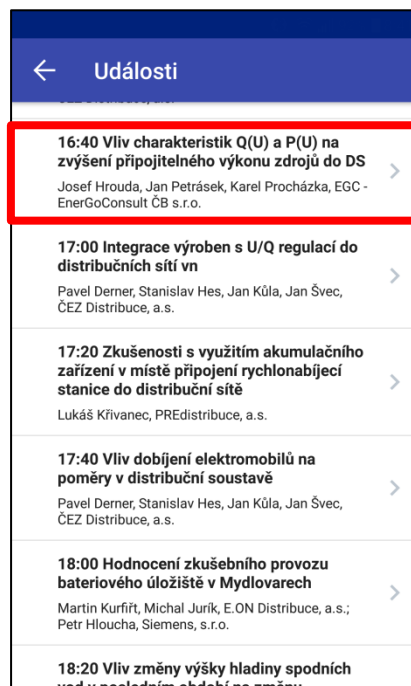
Události

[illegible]

16:40 Vliv charakteristik Q(U) a P(U) na zvýšení připojitelného výkonu zdrojů do DS
Josef Hrouda, Jan Petrásek, Karel Procházka, EGC - EnerGoConsult ČB s.r.o.

17:00 Integrace výroben s U/Q regulací do distribučních sítí vn
Pavel Derner, Stanislav Hes, Jan Kůla, Jan Švec, ČEZ Distribuce, a.s.

17:20 Zkušenosti s využitím akumulačního zařízení v místě připojení rychlonabíjecí stanice do distribuční sítě
Lukáš Křivanec, PREdistribuce, a.s.

17:40 Vliv dobíjení elektromobilů na poměry v distribuční soustavě
Pavel Derner, Stanislav Hes, Jan Kůla, Jan Švec, ČEZ Distribuce, a.s.

18:00 Hodnocení zkušebního provozu bateriového úložiště v Mydlovarech
Martin Kurfiřt, Michal Jurík, E.ON Distribuce, a.s.; Petr Hloucha, Siemens, s.r.o.

18:20 Vliv změny výšky hladiny spodních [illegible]